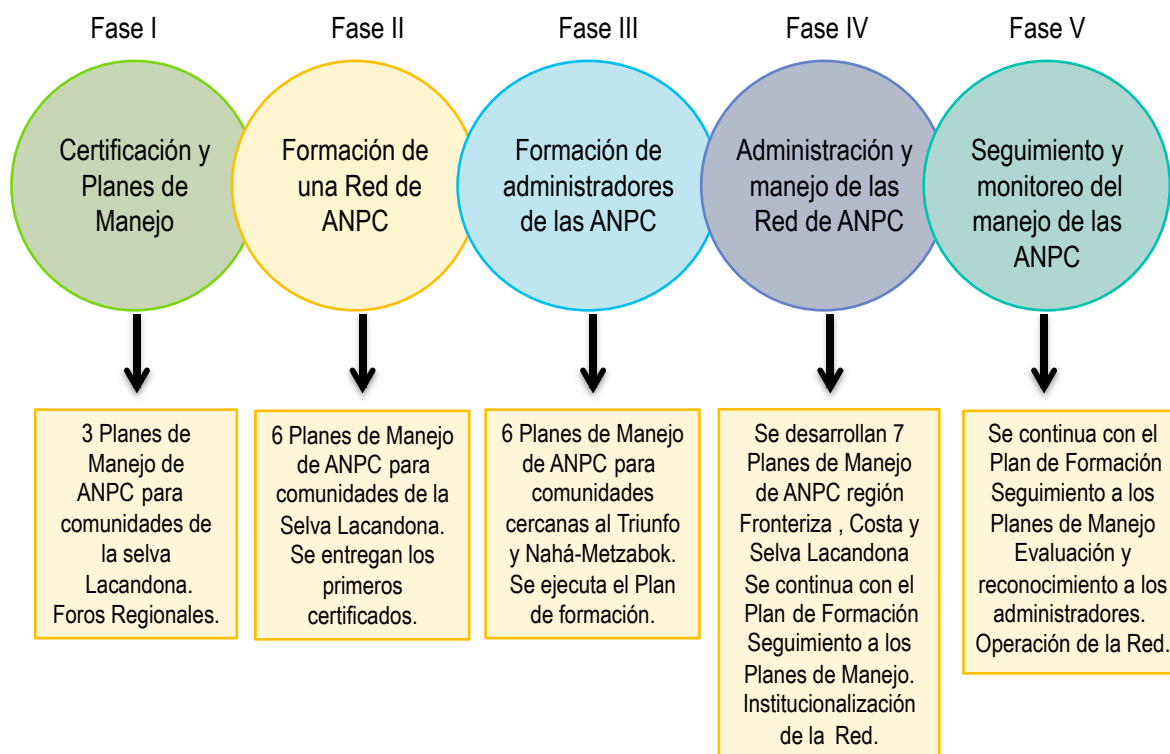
Fase I

Certificación y Planes de Manejo

3 Planes de Manejo de ANPC para comunidades de la selva Lacandona. Foros Regionales.

Fase II

Formación de una Red de ANPC

6 Planes de Manejo de ANPC para comunidades de la Selva Lacandona. Se entregan los primeros certificados.

Fase III

Formación de administradores de las ANPC

6 Planes de Manejo de ANPC para comunidades cercanas al Triunfo y Nahá-Metzabok. Se ejecuta el Plan de formación.

Fase IV

Administración y manejo de las Red de ANPC

Se desarrollan 7 Planes de Manejo de ANPC región Fronteriza , Costa y Selva Lacandona Se continua con el Plan de Formación Seguimiento a los Planes de Manejo. Institucionalización de la Red.

Fase V

Seguimiento y monitoreo del manejo de las ANPC

Se continua con el Plan de Formación Seguimiento a los Planes de Manejo Evaluación y reconocimiento a los administradores. Operación de la Red.